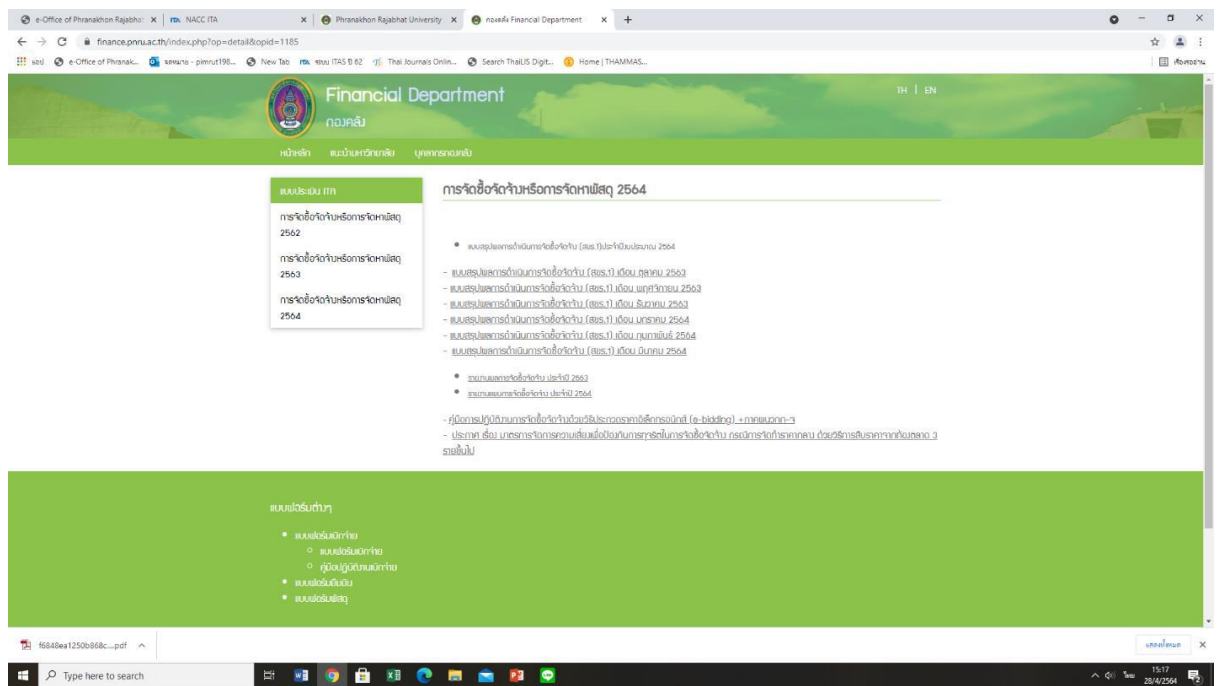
e-Office of Phranakhon Rajabhat | NACC ITA | Phranakhon Rajabhat University | กองคลัง Financial Department | +

finance.pnru.ac.th/index.php?op=detail&opid=1185

แอป | e-Office of Phranak... | รอพมาย - pimrut198... | New Tab | ระบบ ITAS ปี 62 | Thai Journals Onlin... | Search ThaiLIS Digit... | Home | THAMMAS... | เรื่องรออ่าน

Financial Department
กองคลัง

TH | EN

หน้าหลัก | แนะนำมหาวิทยาลัย | บุคลากรกองคลัง

แบบประเมิน ITA

การจัดซื้อจัดจ้างหรือการจัดหาพัสดุ 2562

การจัดซื้อจัดจ้างหรือการจัดหาพัสดุ 2563

การจัดซื้อจัดจ้างหรือการจัดหาพัสดุ 2564

การจัดซื้อจัดจ้างหรือการจัดหาพัสดุ 2564

• แบบสรุปผลการดำเนินการจัดซื้อจัดจ้าง (สขร.1)ประจำปีงบประมาณ 2564

- แบบสรุปผลการดำเนินการจัดซื้อจัดจ้าง (สขร.1) เดือน ตุลาคม 2563
- แบบสรุปผลการดำเนินการจัดซื้อจัดจ้าง (สขร.1) เดือน พฤศจิกายน 2563
- แบบสรุปผลการดำเนินการจัดซื้อจัดจ้าง (สขร.1) เดือน ธันวาคม 2563
- แบบสรุปผลการดำเนินการจัดซื้อจัดจ้าง (สขร.1) เดือน มกราคม 2564
- แบบสรุปผลการดำเนินการจัดซื้อจัดจ้าง (สขร.1) เดือน กุมภาพันธ์ 2564
- แบบสรุปผลการดำเนินการจัดซื้อจัดจ้าง (สขร.1) เดือน มีนาคม 2564

• รายงานผลการจัดซื้อจัดจ้าง ประจำปี 2563
• รายงานแผนการจัดซื้อจัดจ้าง ประจำปี 2564

- คู่มือการปฏิบัติงานการจัดซื้อจัดจ้างด้วยวิธีประกวดราคาอิเล็กทรอนิกส์ (e-bidding) +ภาคผนวกก-ง
- ประกาศ เรื่อง มาตรการจัดการความเสี่ยงเพื่อป้องกันการทุจริตในการจัดซื้อจัดจ้าง กรณีการจัดทำราคากลาง ด้วยวิธีการสืบราคาจากท้องตลาด 3 รายขึ้นไป

แบบฟอร์มต่างๆ

• แบบฟอร์มเบิกจ่าย
  ○ แบบฟอร์มเบิกจ่าย
  ○ คู่มือปฏิบัติงานเบิกจ่าย
• แบบฟอร์มยืมเงิน
• แบบฟอร์มพัสดุ

f6848ea1250b868c....pdf

แสดงทั้งหมด

Type here to search

15:17
28/4/2564